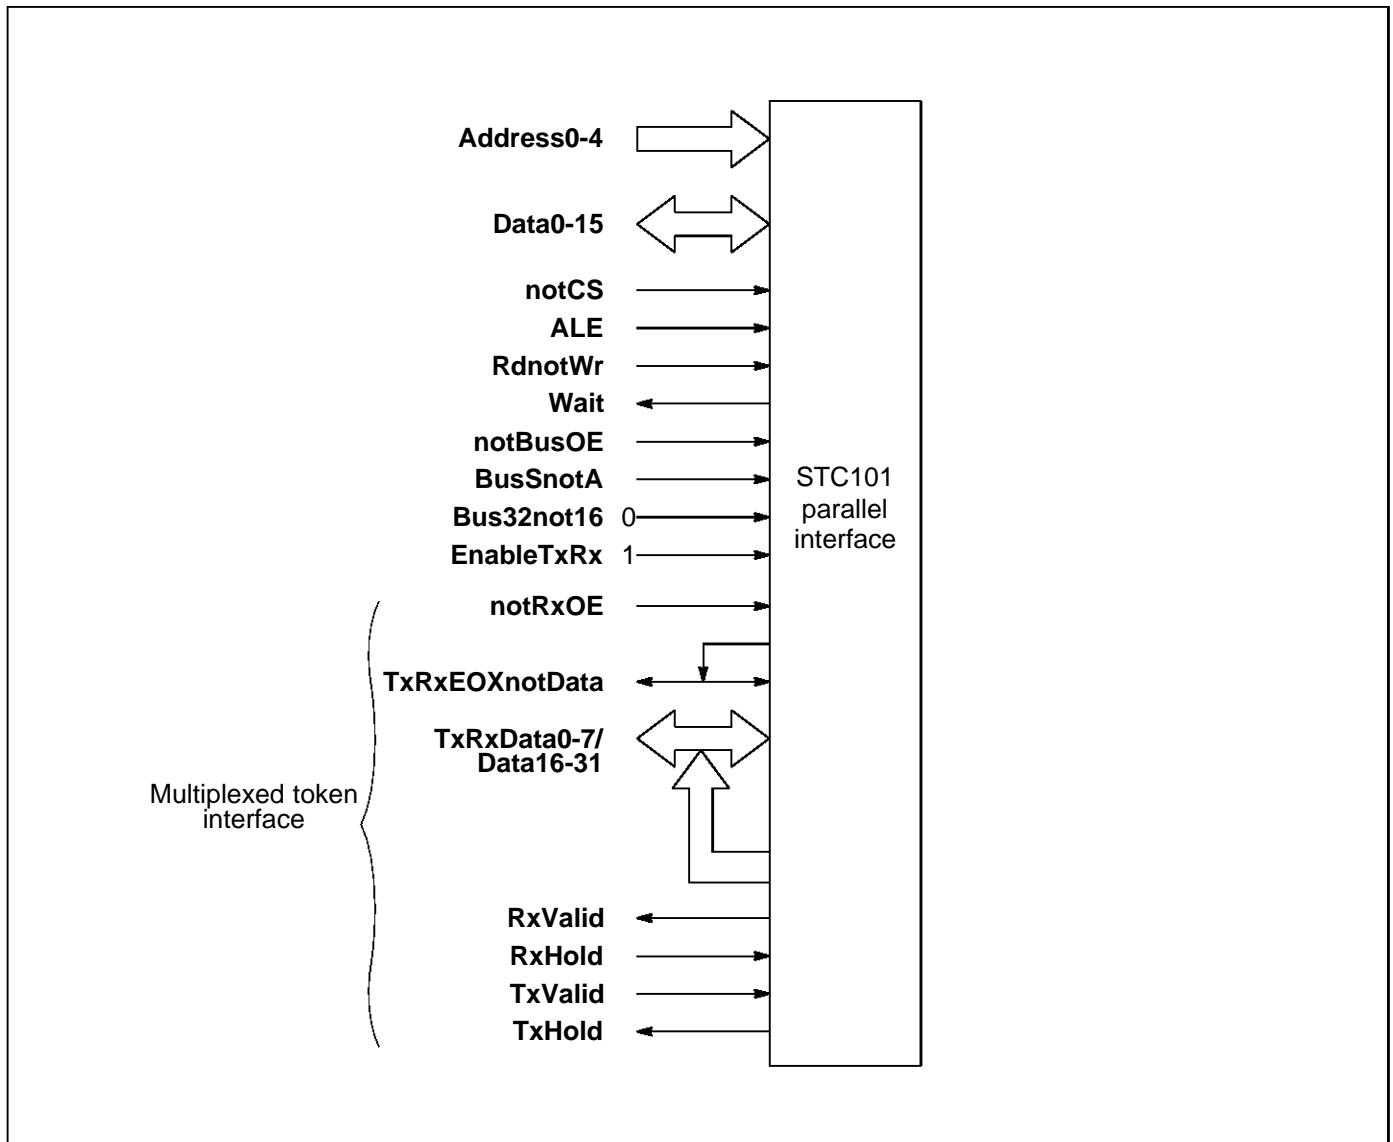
Address0-4

Data0-15

notCS

ALE

RdnotWr

Wait

notBusOE

BusSnotA

Bus32not16 0

EnableTxRx 1

STC101 parallel interface

notRxOE

TxRxEOXnotData

TxRxData0-7/ Data16-31

Multiplexed token interface

RxValid

RxHold

TxValid

TxHold